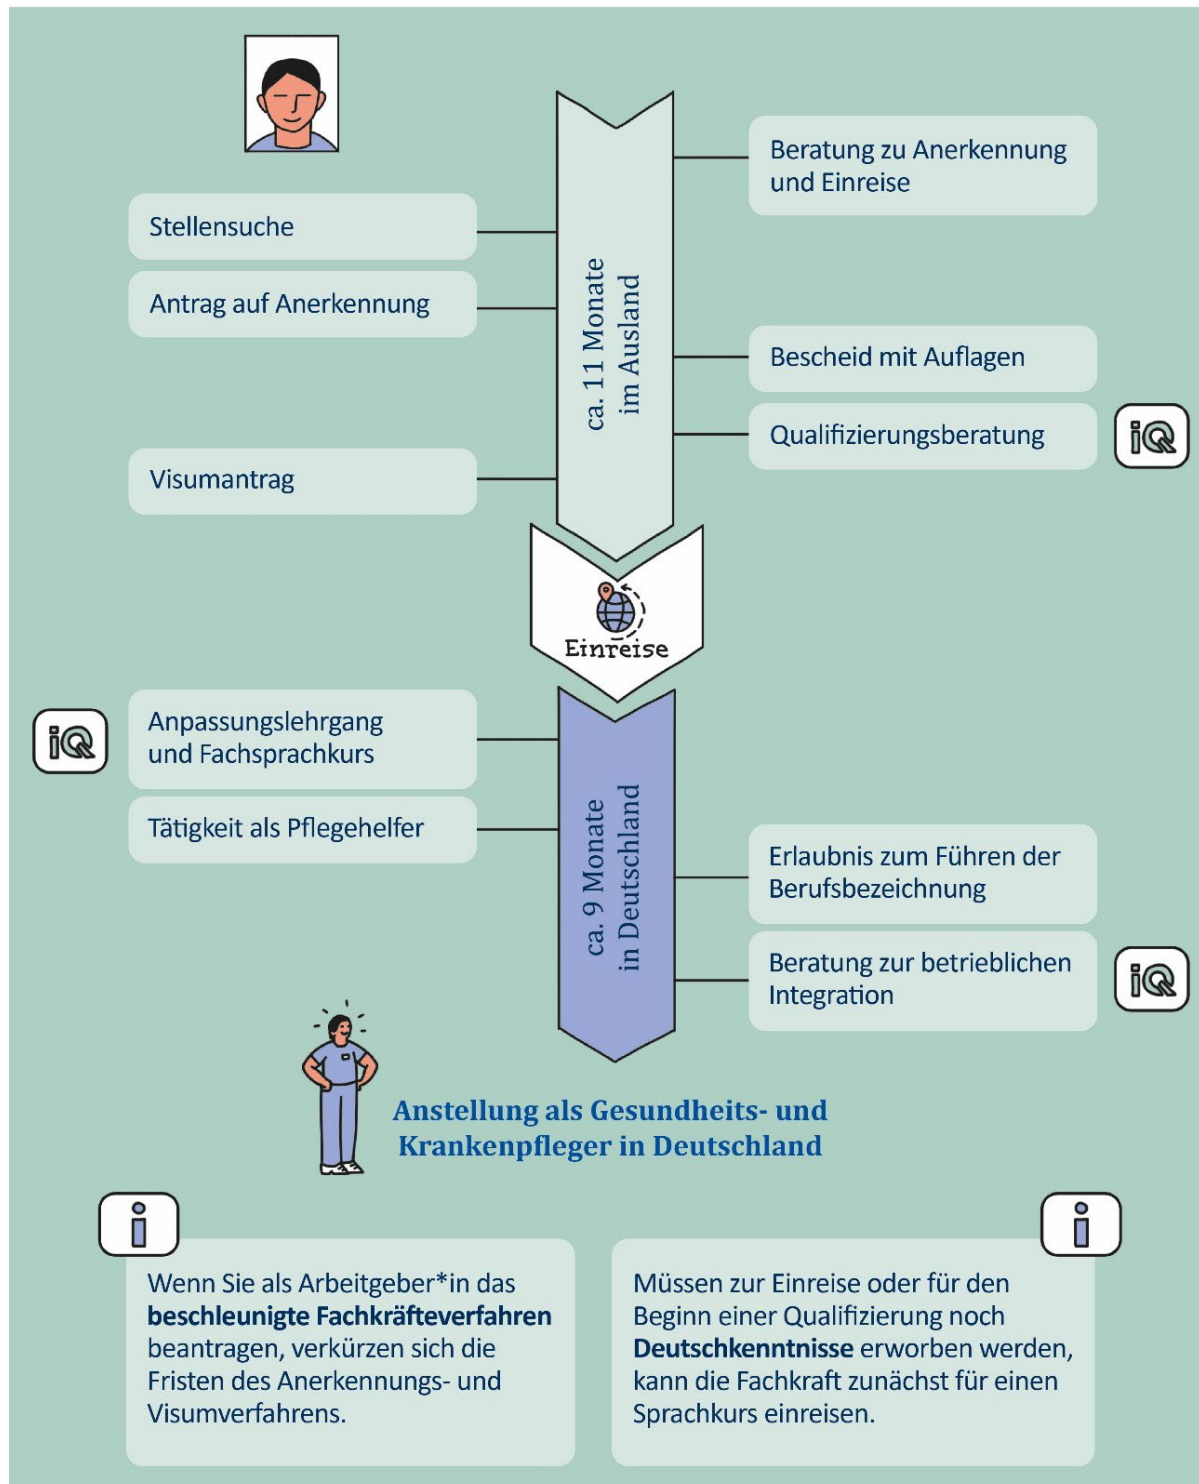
Beratung zu Anerkennung und Einreise

Stellensuche

Antrag auf Anerkennung

ca. 11 Monate im Ausland

Bescheid mit Auflagen

Qualifizierungsberatung

iQ

Visumantrag

Einreise

iQ

Anpassungslehrgang und Fachsprachkurs

Tätigkeit als Pflegehelfer

ca. 9 Monate in Deutschland

Erlaubnis zum Führen der Berufsbezeichnung

Beratung zur betrieblichen Integration

iQ

Anstellung als Gesundheits- und Krankenpfleger in Deutschland

i

Wenn Sie als Arbeitgeber*in das **beschleunigte Fachkräfteverfahren** beantragen, verkürzen sich die Fristen des Anerkennungs- und Visumverfahrens.

i

Müssen zur Einreise oder für den Beginn einer Qualifizierung noch **Deutschkenntnisse** erworben werden, kann die Fachkraft zunächst für einen Sprachkurs einreisen.